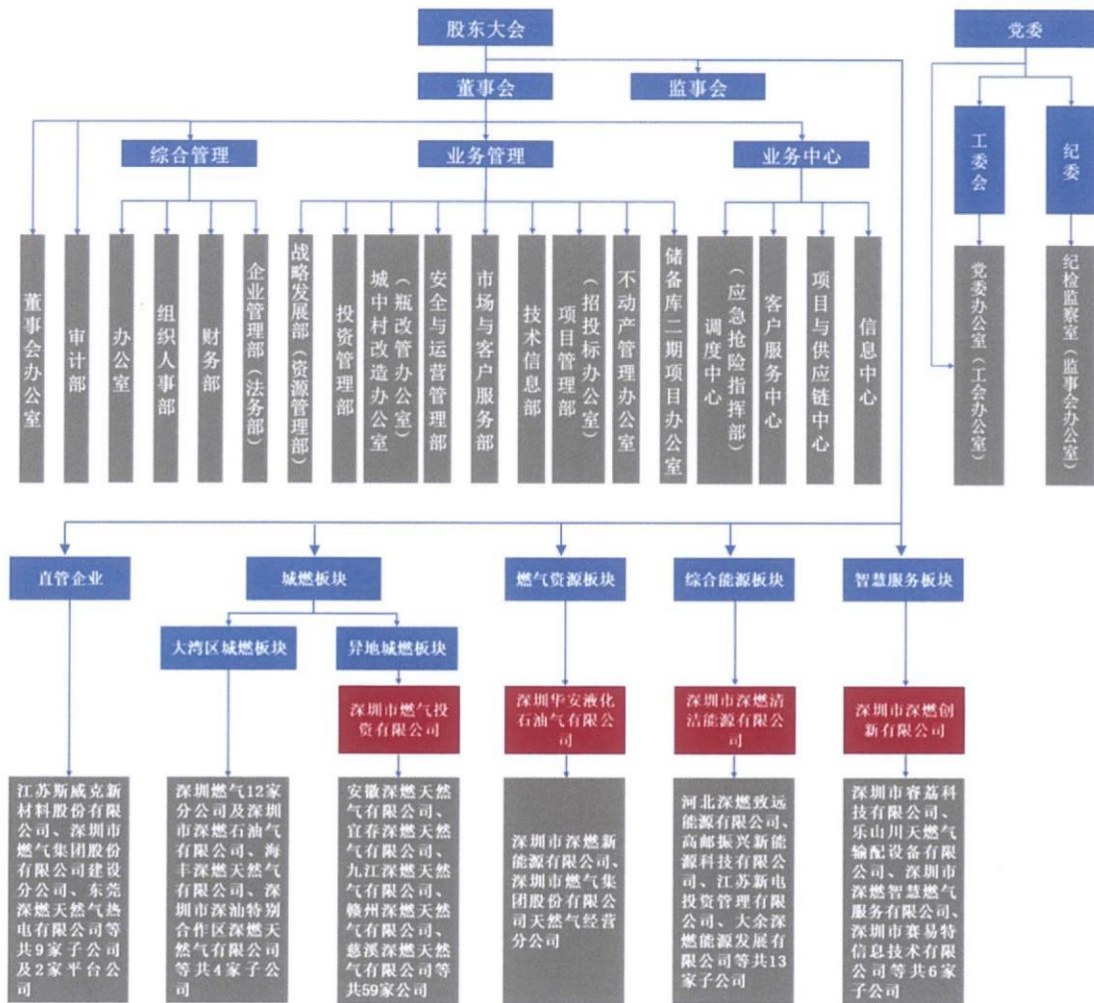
股东大会

党委

董事会

监事会

工委会

纪委

综合管理

业务管理

业务中心

董事会办公室

审计部

办公室

组织人事部

财务部

企业管理部（法务部）

战略发展部（资源管理部）

投资管理部

城中村改造办公室（瓶改管办公室）

安全与运营管理部

市场与客户服务部

技术信息部

项目管理部（招投标办公室）

不动产管理办公室

储备库二期项目办公室

调度中心（应急抢险指挥部）

客户服务中心

项目与供应链中心

信息中心

党委办公室（工会办公室）

纪检监察室（监事会办公室）

直管企业

城燃板块

燃气资源板块

综合能源板块

智慧服务板块

大湾区城燃板块

异地城燃板块

深圳市燃气投资有限公司

深圳华安液化石油气有限公司

深圳市深燃清洁能源有限公司

深圳市深燃创新有限公司

江苏斯威克新材料股份有限公司、深圳市燃气集团股份有限公司建设分公司、东莞深燃天然气热电有限公司等共9家子公司及2家平台公司

深圳燃气12家分公司及深圳市深燃石油气有限公司、海丰深燃天然气有限公司、深圳市深汕特别合作区深燃天然气有限公司等共4家子公司

安徽深燃天然气有限公司、宜春深燃天然气有限公司、九江深燃天然气有限公司、赣州深燃天然气有限公司、慈溪深燃天然气有限公司等共59家公司

深圳市深燃新能源有限公司、深圳市燃气集团股份有限公司天然气经营分公司

河北深燃致远能源有限公司、高邮振兴新能源科技有限公司、江苏新电投资管理有限公司、大余深燃能源发展有限公司等共13家子公司

深圳市睿嘉科技有限公司、乐山川天燃气输配设备有限公司、深圳市深燃智慧燃气服务有限公司、深圳市赛易特信息技术有限公司等共6家子公司